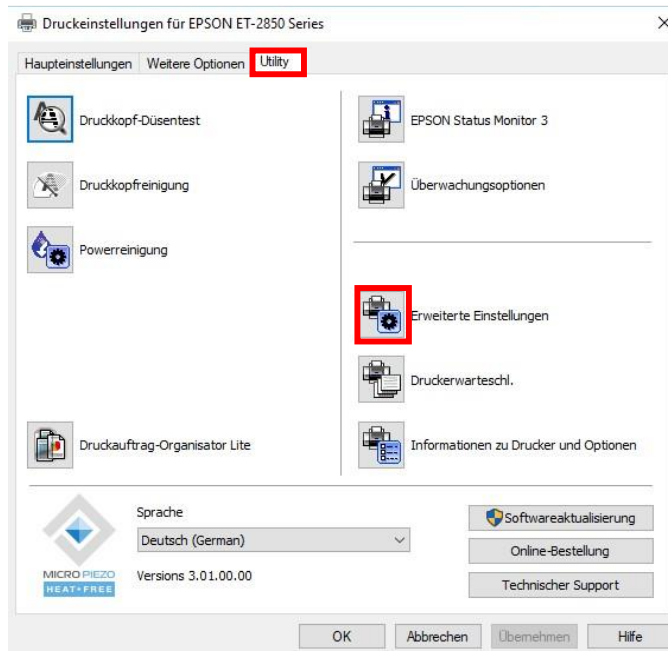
Druckeinstellungen für EPSON ET-2850 Series

×

Haupteinstellungen | Weitere Optionen | Utility

Druckkopf-Düsentest

Druckkopfreinigung

Powerreinigung

Druckauftrag-Organisator Lite

EPSON Status Monitor 3

Überwachungsoptionen

Erweiterte Einstellungen

Druckerwarteschl.

Informationen zu Drucker und Optionen

MICRO PIEZO
HEAT-FREE

Sprache

Deutsch (German)

Versions 3.01.00.00

Softwareaktualisierung

Online-Bestellung

Technischer Support

OK | Abbrechen | Übernehmen | Hilfe